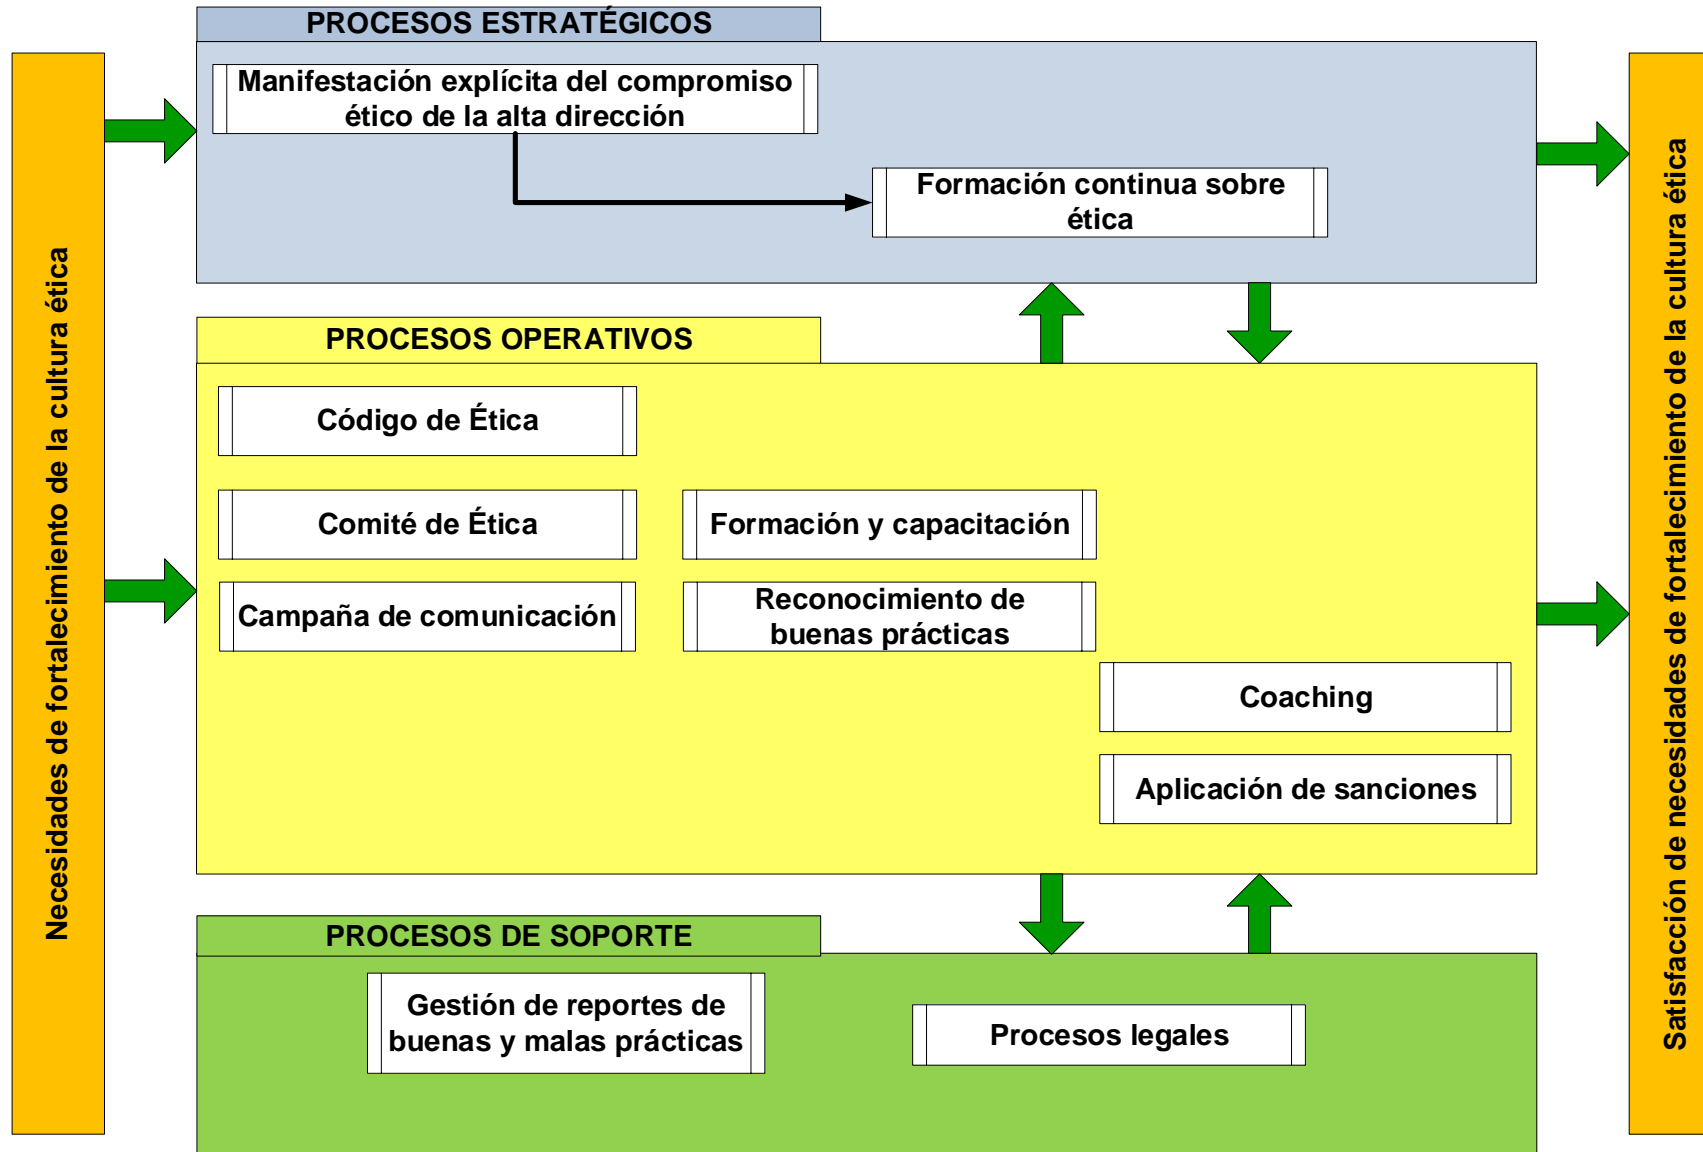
Necesidades de fortalecimiento de la cultura ética

PROCESOS ESTRATÉGICOS

Manifestación explícita del compromiso ético de la alta dirección

Formación continua sobre ética

PROCESOS OPERATIVOS

Código de Ética

Comité de Ética

Formación y capacitación

Campaña de comunicación

Reconocimiento de buenas prácticas

Coaching

Aplicación de sanciones

PROCESOS DE SOPORTE

Gestión de reportes de buenas y malas prácticas

Procesos legales

Satisfacción de necesidades de fortalecimiento de la cultura ética